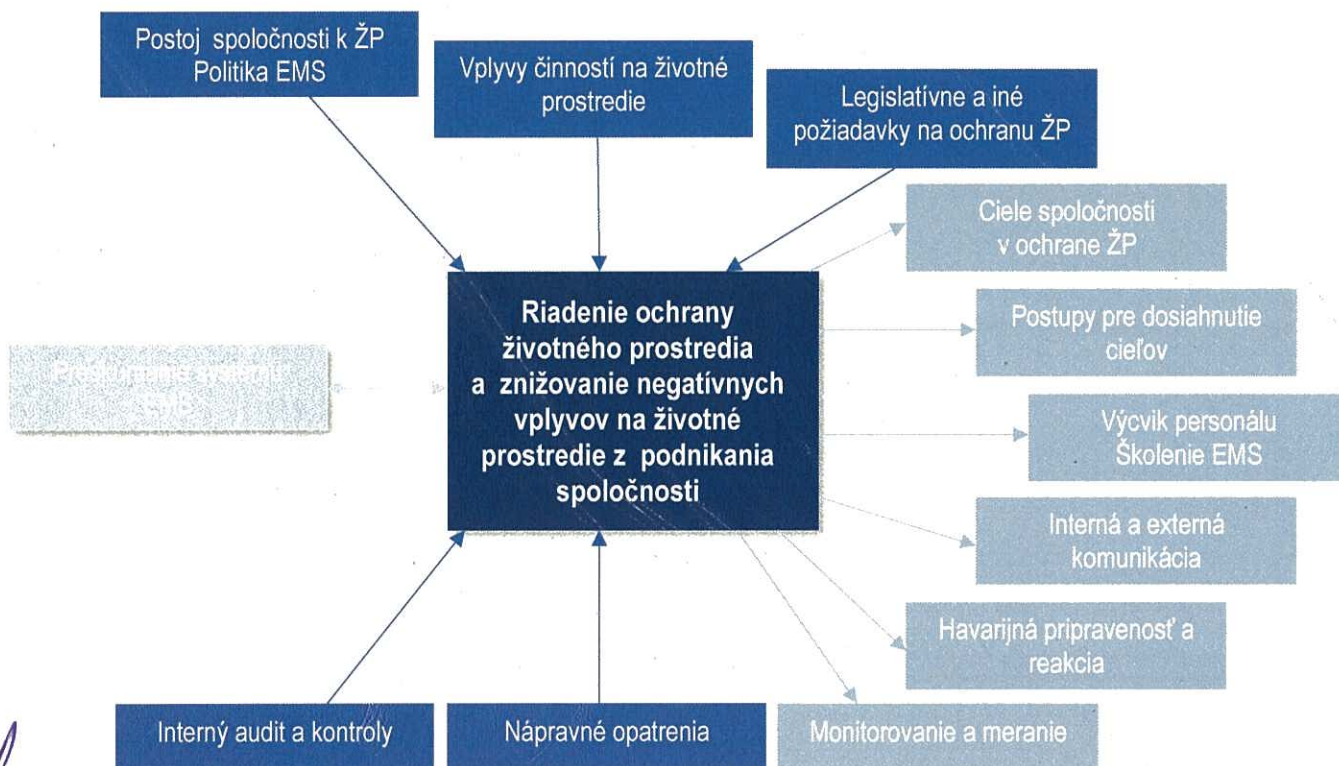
Postoj spoločnosti k ŽP
Politika EMS

Vplyvy činností na životné prostredie

Legislatívne a iné požiadavky na ochranu ŽP

Ciele spoločnosti v ochrane ŽP

Riadenie ochrany životného prostredia a znižovanie negatívnych vplyvov na životné prostredie z podnikania spoločnosti

Postupy pre dosiahnutie cieľov

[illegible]
EMS

Výcvik personálu
Školenie EMS

Interná a externá komunikácia

Havarijná pripravenosť a reakcia

Interný audit a kontroly

Nápravné opatrenia

Monitorovanie a meranie